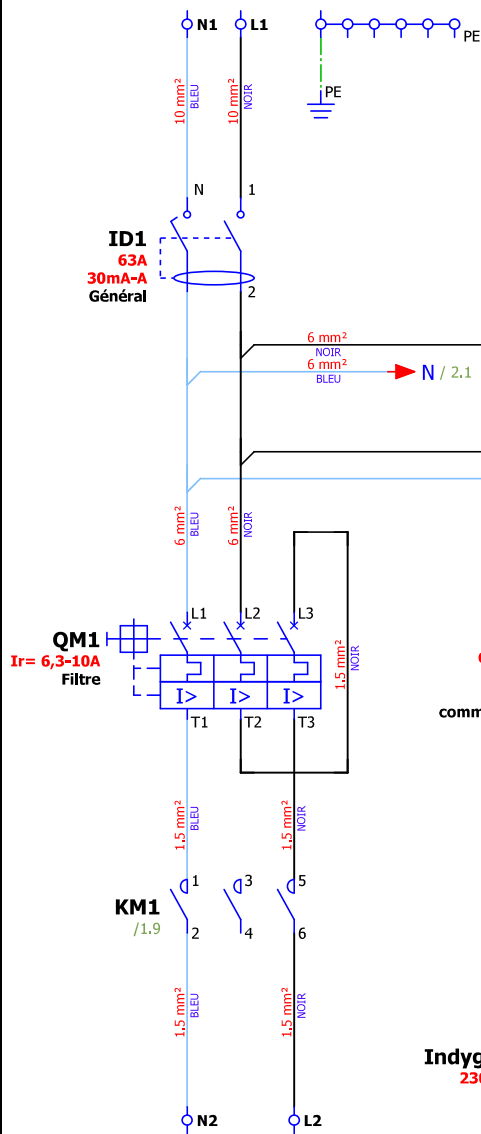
N1 L1

PE

PE

10 mm²
BLEU
10 mm²
NOIR

N 1

ID1
63A
30mA-A
Général

2

6 mm²
NOIR
6 mm²
BLEU
N / 2.1

6 mm²
BLEU
6 mm²
NOIR

L1 L2 L3

QM1
Ir= 6,3-10A
Filtre

I> I> I>

1,5 mm²
NOIR

T1 T2 T3

comm

1,5 mm²
BLEU
1,5 mm²
NOIR

KM1
/1.9

1 3 5
2 4 6

1,5 mm²
BLEU
1,5 mm²
NOIR

Indyg
23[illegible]

N2 L2